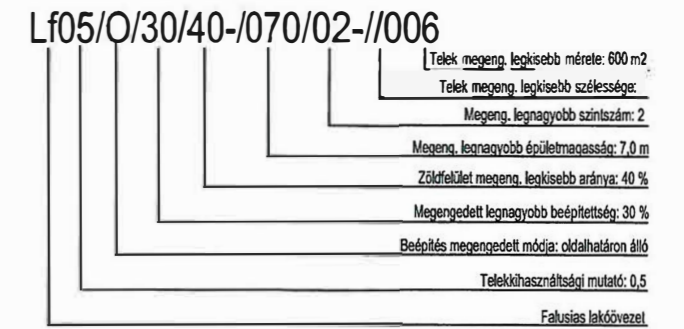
Lf05/O/30/40-/070/02-//006

Telek megeng. legkisebb mérete: 600 m2

Telek megeng. legkisebb szélessége:

Megeng. legnagyobb szintszám: 2

Megeng. legnagyobb épületmagasság: 7,0 m

Zöldfelület megeng. legkisebb aránya: 40 %

Megengedett legnagyobb beépítettség: 30 %

Beépítés megengedett módja: oldalhatáron álló

Telekkihasználtsági mutató: 0,5

Falusias lakóövezet